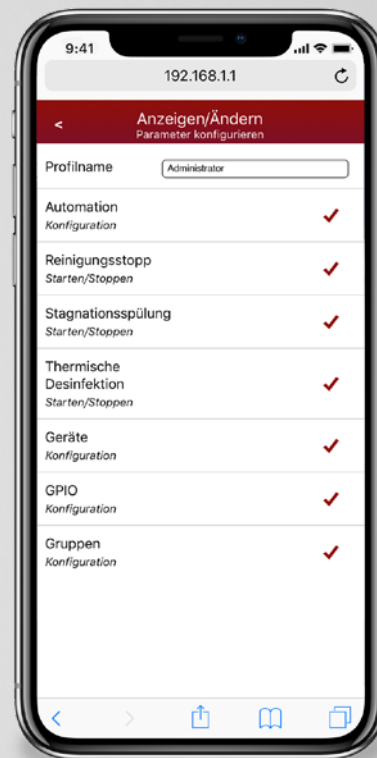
9:41

192.168.1.1

<
Anzeigen/Ändern
Parameter konfigurieren

Profilname
Administrator

Automation
Konfiguration

Reinigungsstopp
Starten/Stoppen

Stagnationsspülung
Starten/Stoppen

Thermische Desinfektion
Starten/Stoppen

Geräte
Konfiguration

GPIO
Konfiguration

Gruppen
Konfiguration